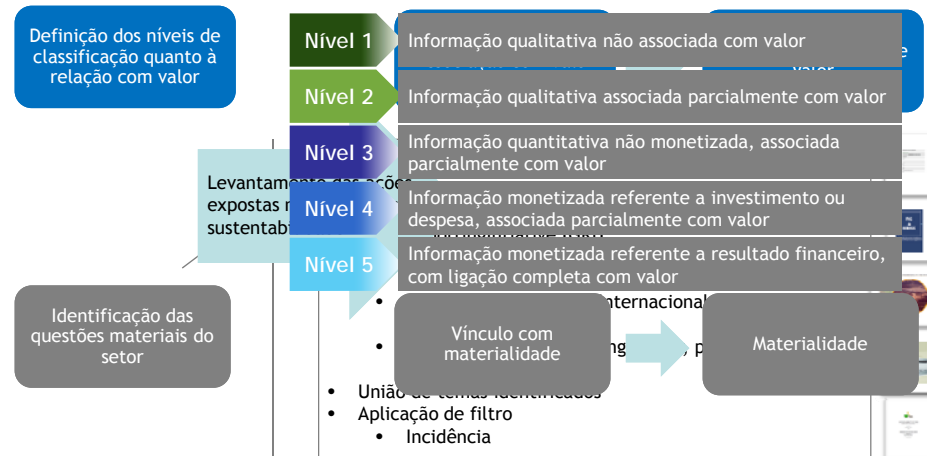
Definição dos níveis de classificação quanto à relação com valor

Nível 1
Informação qualitativa não associada com valor

Nível 2
Informação qualitativa associada parcialmente com valor

Nível 3
Informação quantitativa não monetizada, associada parcialmente com valor

Nível 4
Informação monetizada referente a investimento ou despesa, associada parcialmente com valor

Nível 5
Informação monetizada referente a resultado financeiro, com ligação completa com valor

Levantamento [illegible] expostas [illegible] sustentab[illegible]

Identificação das questões materiais do setor

• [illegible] internacional
• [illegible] p

Vínculo com materialidade

Materialidade

• União de temas identificados
• Aplicação de filtro
• Incidência